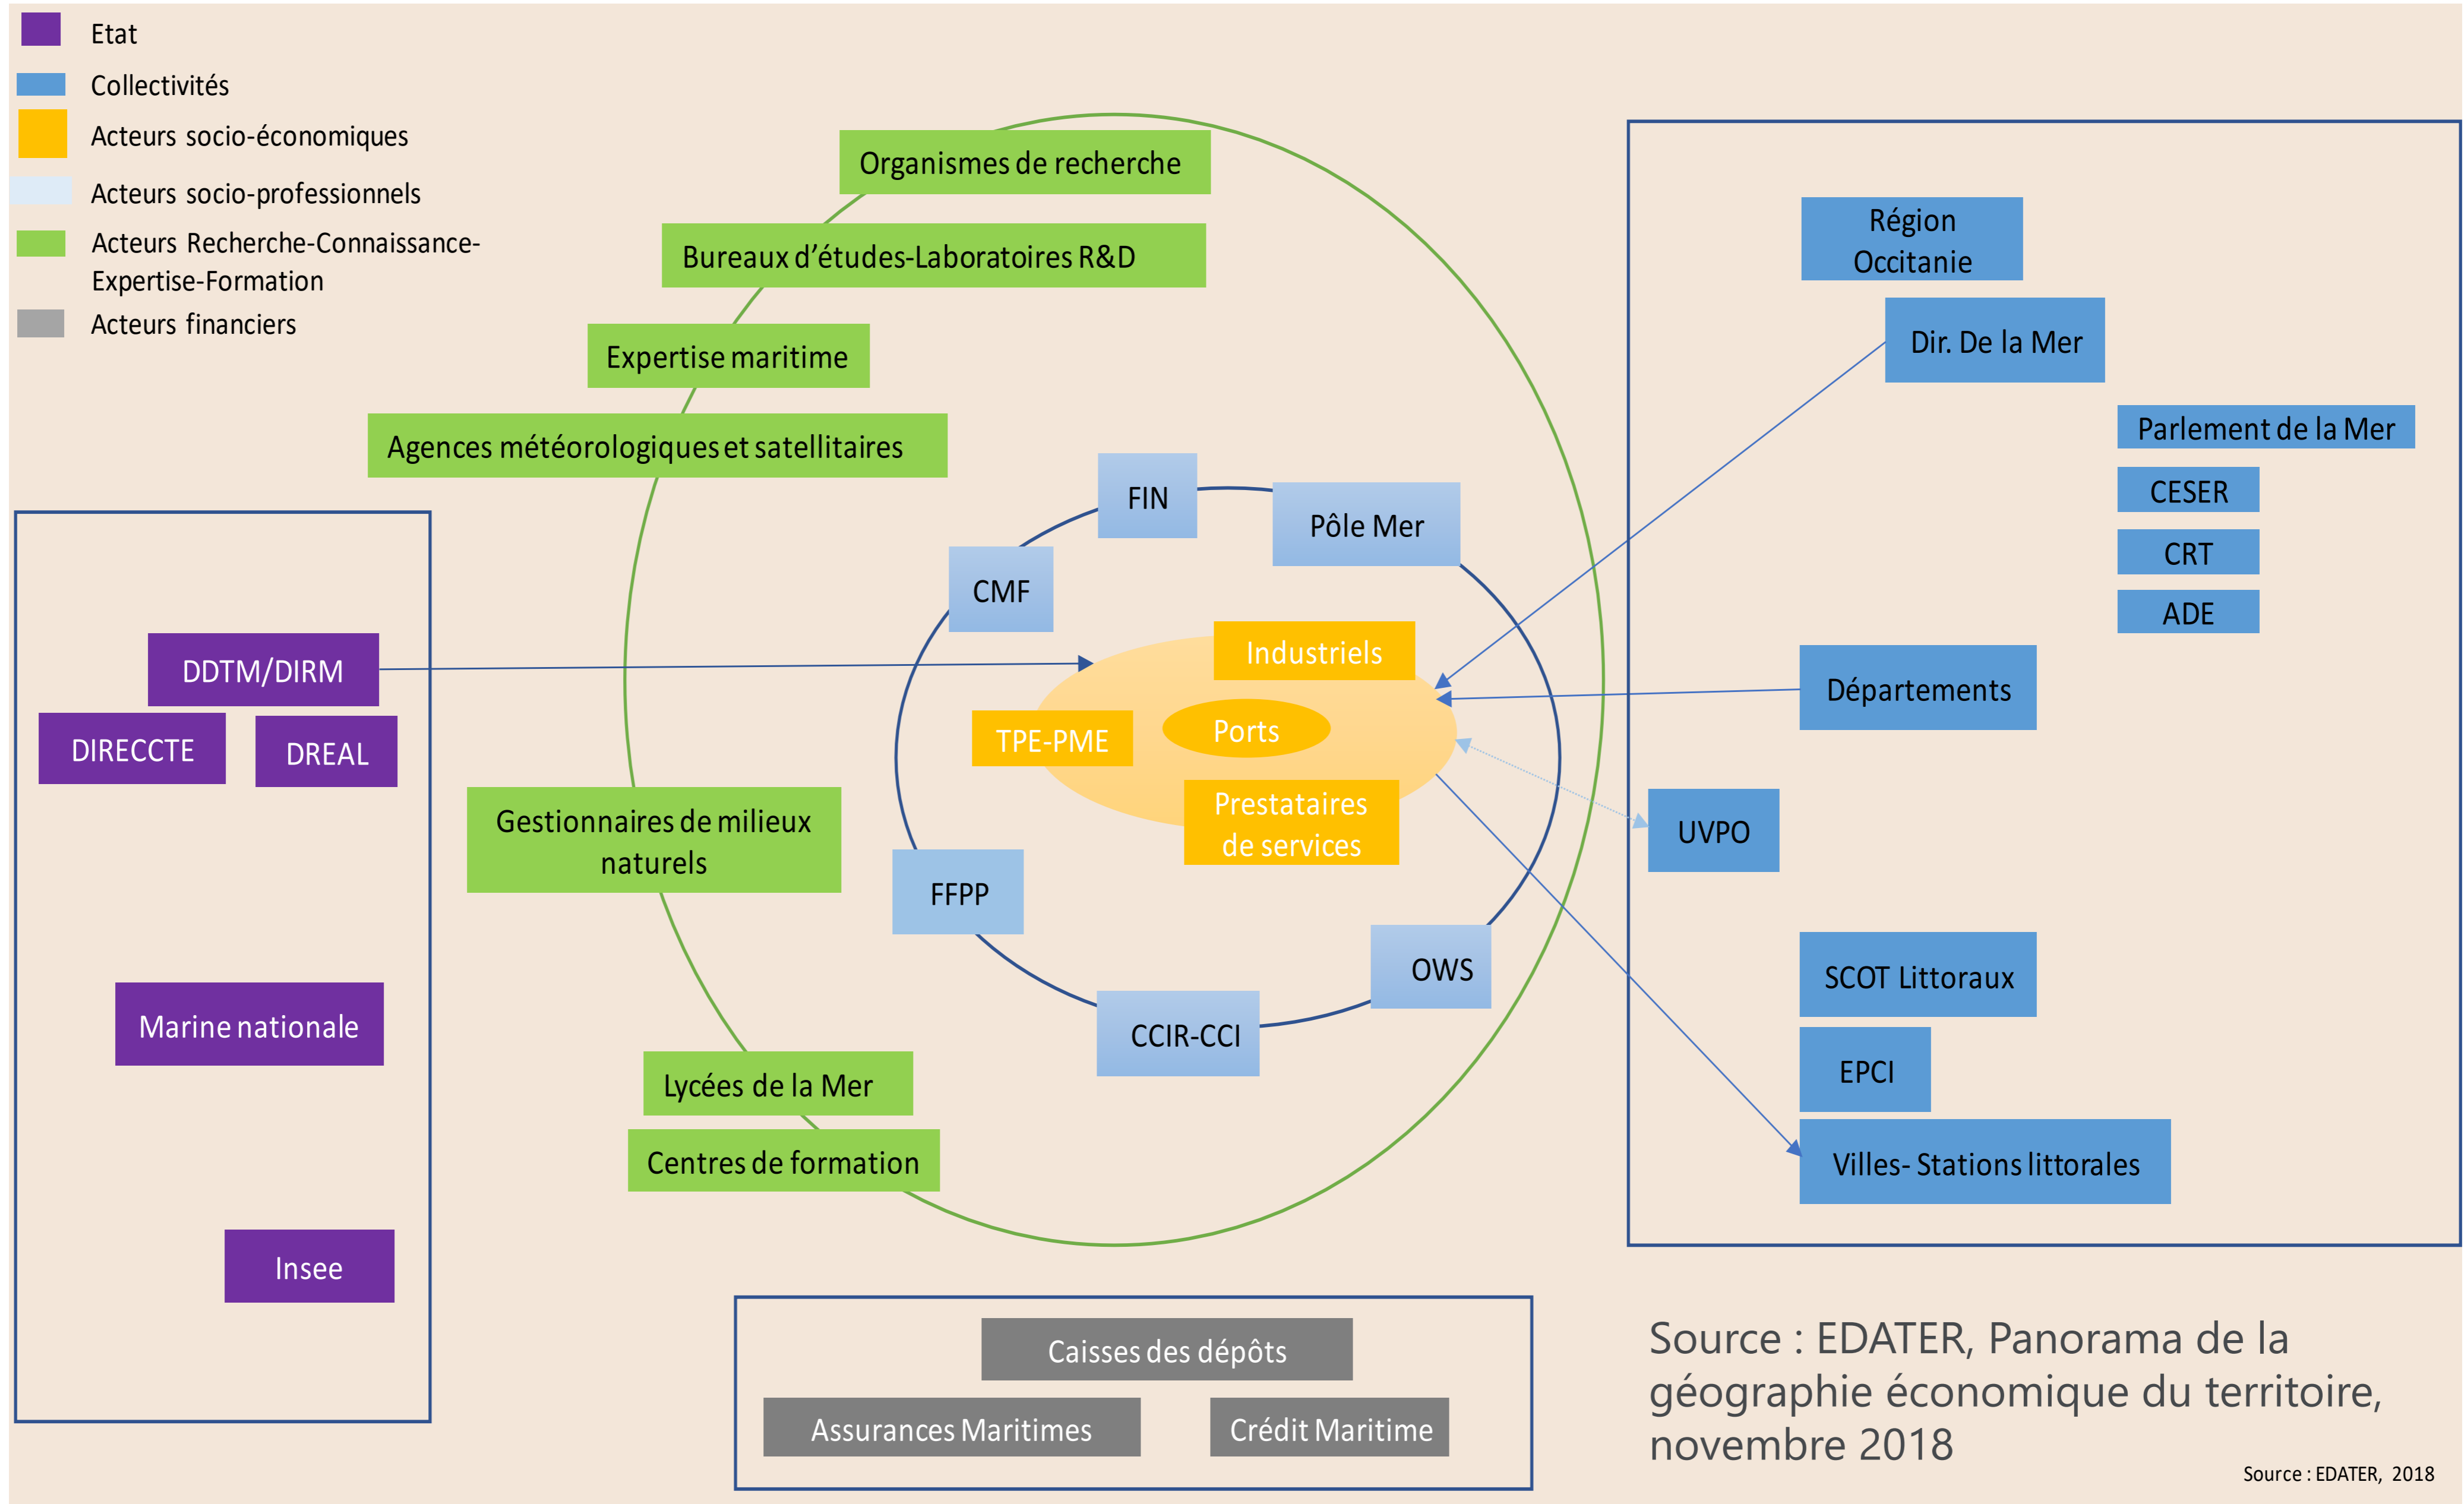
Etat
Collectivités
Acteurs socio-économiques
Acteurs socio-professionnels
Acteurs Recherche-Connaissance-Expertise-Formation
Acteurs financiers

Organismes de recherche
Bureaux d'études-Laboratoires R&D
Expertise maritime
Agences météorologiques et satellitaires

Région Occitanie
Dir. De la Mer
Parlement de la Mer
CESER
CRT
ADE

FIN
Pôle Mer
CMF
Industriels
TPE-PME
Ports
Prestataires de services
FFPP
OWS
CCIR-CCI

DDTM/DIRM
DIRECCTE
DREAL
Marine nationale
Insee

Gestionnaires de milieux naturels
Lycées de la Mer
Centres de formation

Départements
UVPO
SCOT Littoraux
EPCI
Villes- Stations littorales

Caisses des dépôts
Assurances Maritimes
Crédit Maritime

Source : EDATER, Panorama de la géographie économique du territoire, novembre 2018

Source : EDATER, 2018